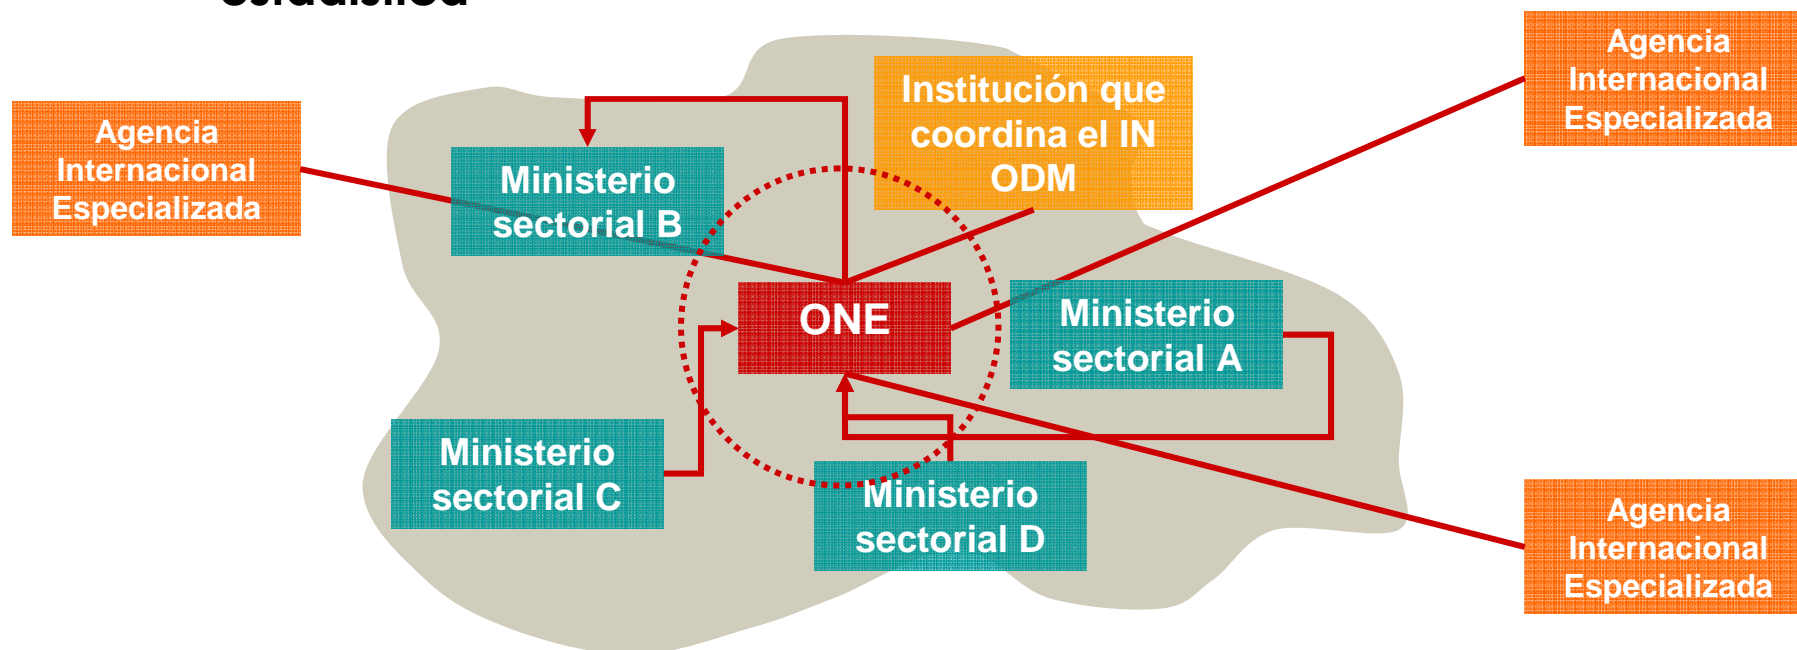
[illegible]

Agencia Internacional Especializada

Institución que coordina el IN ODM

Agencia Internacional Especializada

Ministerio sectorial B

ONE

Ministerio sectorial A

Ministerio sectorial C

Ministerio sectorial D

Agencia Internacional Especializada